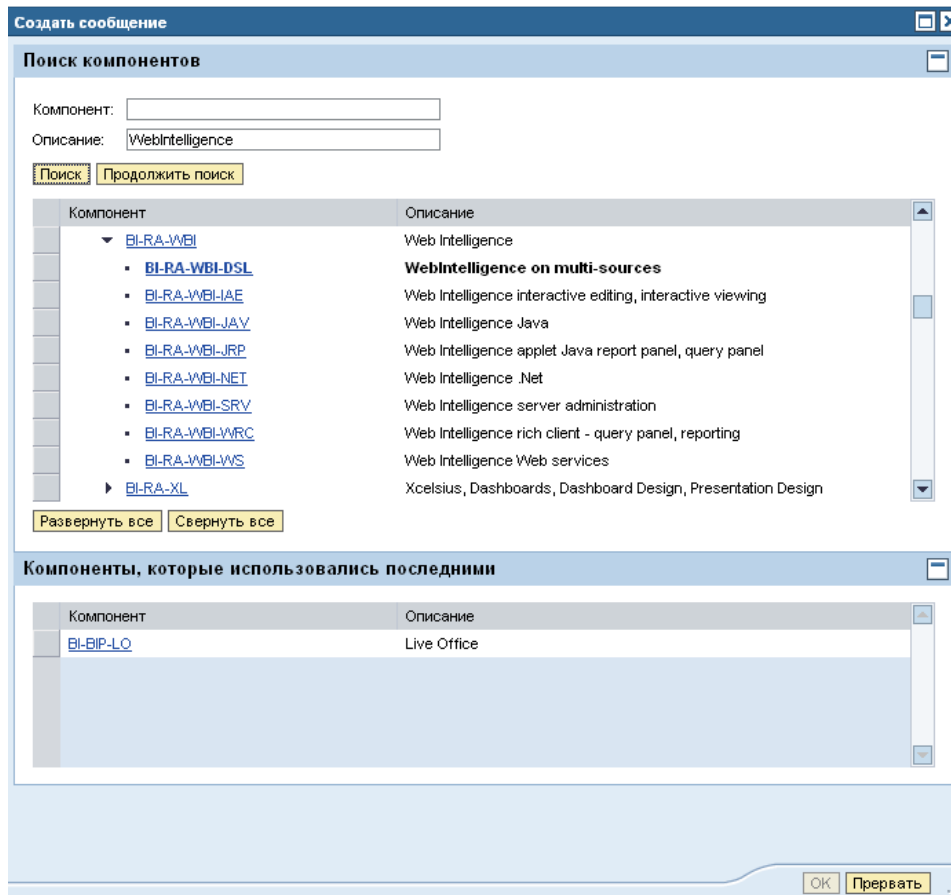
Создать сообщение

Поиск компонентов

Компонент:
Описание: WebIntelligence

Поиск Продолжить поиск

| Компонент | Описание |
|---|---|
| BI-RA-WBI | Web Intelligence |
| BI-RA-WBI-DSL | WebIntelligence on multi-sources |
| BI-RA-WBI-IAE | Web Intelligence interactive editing, interactive viewing |
| BI-RA-WBI-JAV | Web Intelligence Java |
| BI-RA-WBI-JRP | Web Intelligence applet Java report panel, query panel |
| BI-RA-WBI-NET | Web Intelligence .Net |
| BI-RA-WBI-SRV | Web Intelligence server administration |
| BI-RA-WBI-WRC | Web Intelligence rich client - query panel, reporting |
| BI-RA-WBI-WS | Web Intelligence Web services |
| BI-RA-XL | Xcelsius, Dashboards, Dashboard Design, Presentation Design |

Развернуть все Свернуть все

Компоненты, которые использовались последними

| Компонент | Описание |
|---|---|
| BI-BIP-LO | Live Office |

OK Прервать